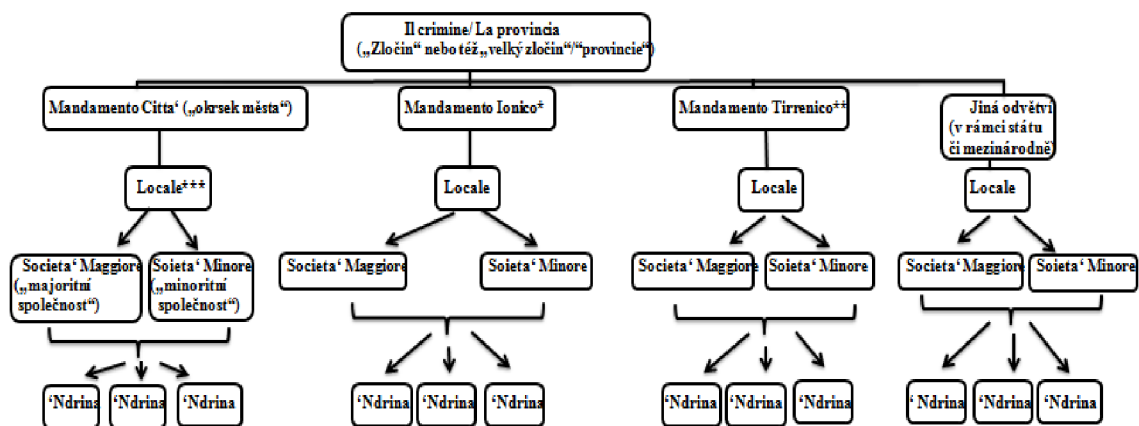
Il crimine/ La provincia („Zločin" nebo též „velký zločin"/"provincie")

Mandamento Citta' („okrsek města")

Mandamento Ionico*

Mandamento Tirrenico**

Jiná odvětví (v rámci státu či mezinárodně)

Locale***

Locale

Locale

Locale

Societa' Maggiore („majoritní společnost")

Soieta' Minore („minoritní společnost")

Societa' Maggiore

Soieta' Minore

Societa' Maggiore

Soieta' Minore

Societa' Maggiore

Soieta' Minore

'Ndrina

'Ndrina

'Ndrina

'Ndrina

'Ndrina

'Ndrina

'Ndrina

'Ndrina

'Ndrina

'Ndrina

'Ndrina

'Ndrina